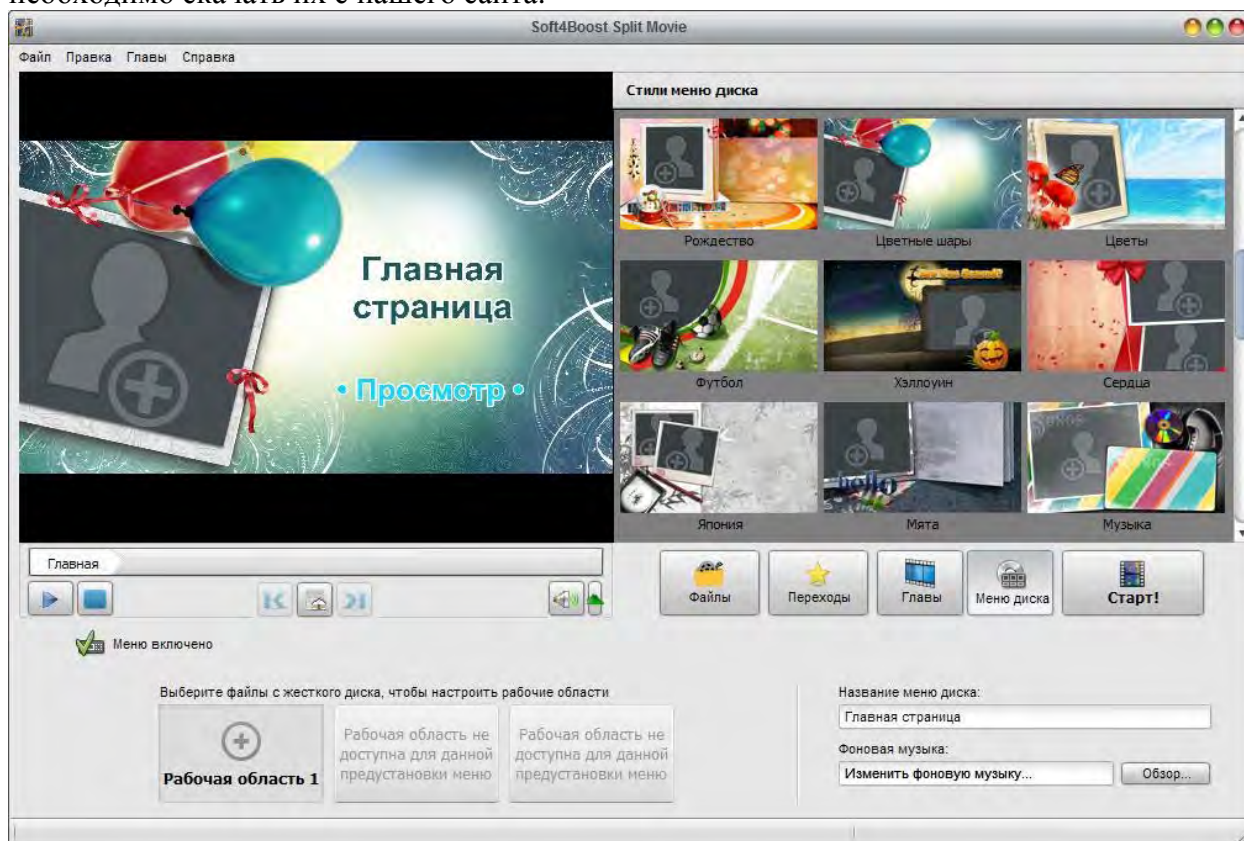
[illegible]

Soft4Boost Split Movie

Файл Правка Главы Справка

Главная страница

• Просмотр •

Стили меню диска

Рождество

Цветные шары

Цветы

Футбол

Хэллоуин

Сердца

Япония

Мята

Музыка

Главная

Файлы

Переходы

Главы

Меню диска

Старт!

Меню включено

Выберите файлы с жесткого диска, чтобы настроить рабочие области

Рабочая область 1

Рабочая область не доступна для данной предустановки меню

Рабочая область не доступна для данной предустановки меню

Название меню диска:

Главная страница

Фоновая музыка:

Изменить фоновую музыку...

Обзор...